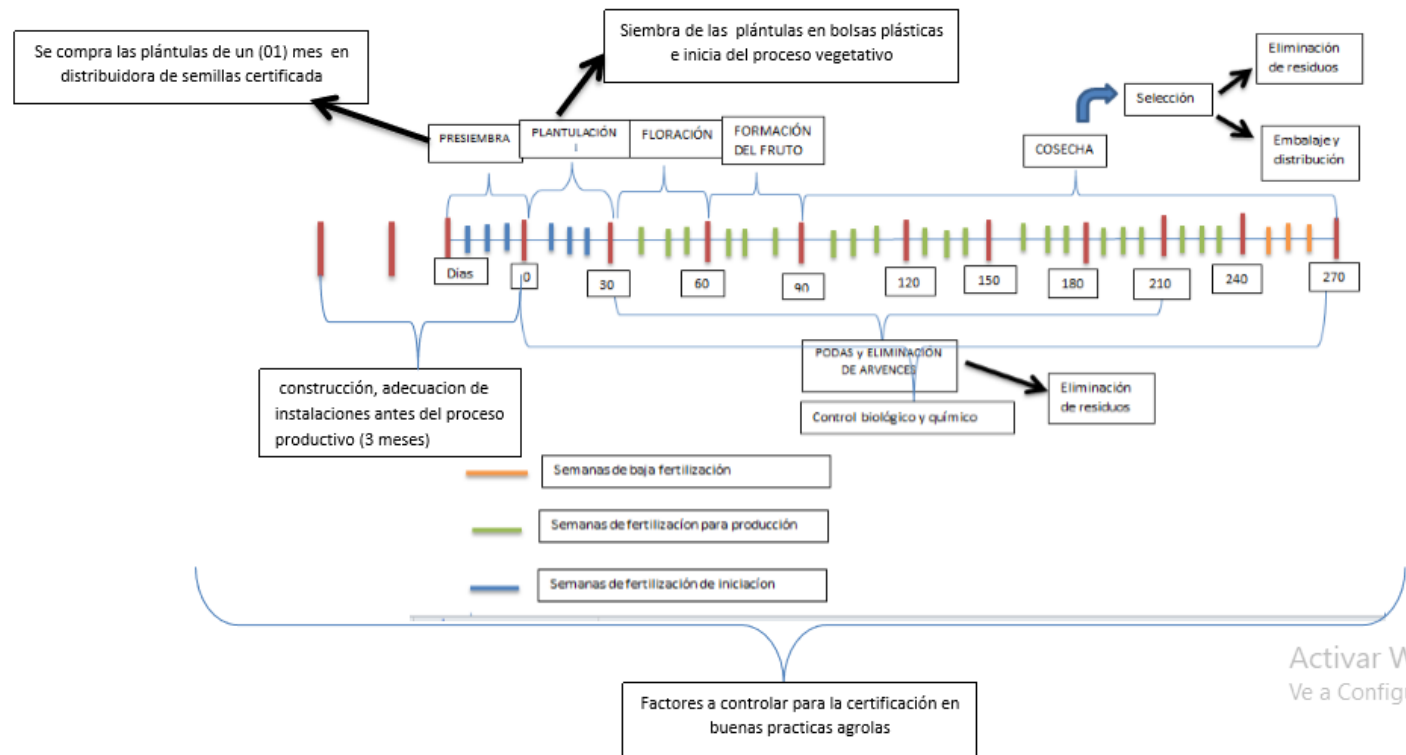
Se compra las plántulas de un (01) mes en distribuidora de semillas certificada

Siembra de las plántulas en bolsas plásticas e inicia del proceso vegetativo

Eliminación de residuos

Selección

Embalaje y distribución

PRESIEMBRA

PLANTULACIÓN I

FLORACIÓN

FORMACIÓN DEL FRUTO

COSECHA

Días

0

30

60

90

120

150

180

210

240

270

PODAS y ELIMINACIÓN DE ARVENCES

Eliminación de residuos

Control biológico y químico

construcción, adecuacion de instalaciones antes del proceso productivo (3 meses)

Semanas de baja fertilización

Semanas de fertilizacion para producción

Semanas de fertilización de iniciación

Activar W
Ve a Configu

Factores a controlar para la certificación en buenas practicas agrolas